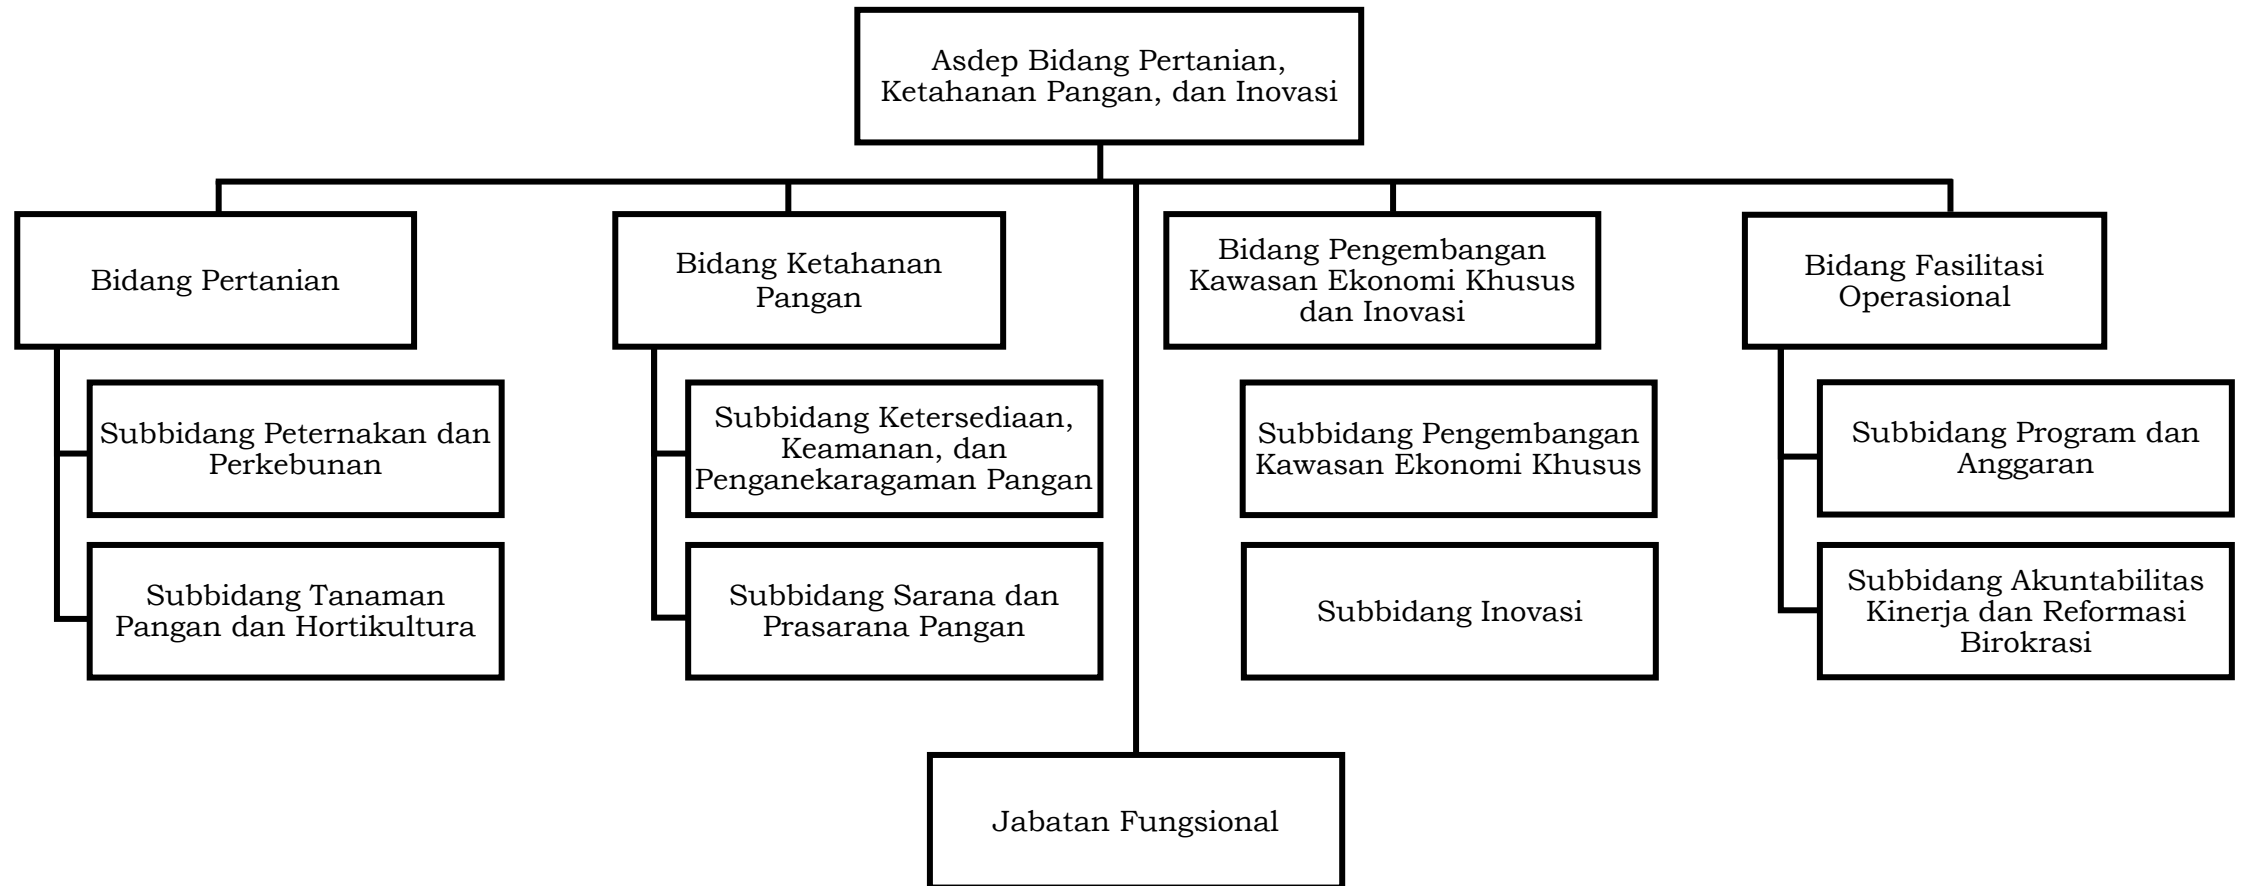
Asdep Bidang Pertanian, Ketahanan Pangan, dan Inovasi

Bidang Pertanian

Subbidang Peternakan dan Perkebunan

Subbidang Tanaman Pangan dan Hortikultura

Bidang Ketahanan Pangan

Subbidang Ketersediaan, Keamanan, dan Penganekaragaman Pangan

Subbidang Sarana dan Prasarana Pangan

Bidang Pengembangan Kawasan Ekonomi Khusus dan Inovasi

Subbidang Pengembangan Kawasan Ekonomi Khusus

Subbidang Inovasi

Bidang Fasilitasi Operasional

Subbidang Program dan Anggaran

Subbidang Akuntabilitas Kinerja dan Reformasi Birokrasi

Jabatan Fungsional